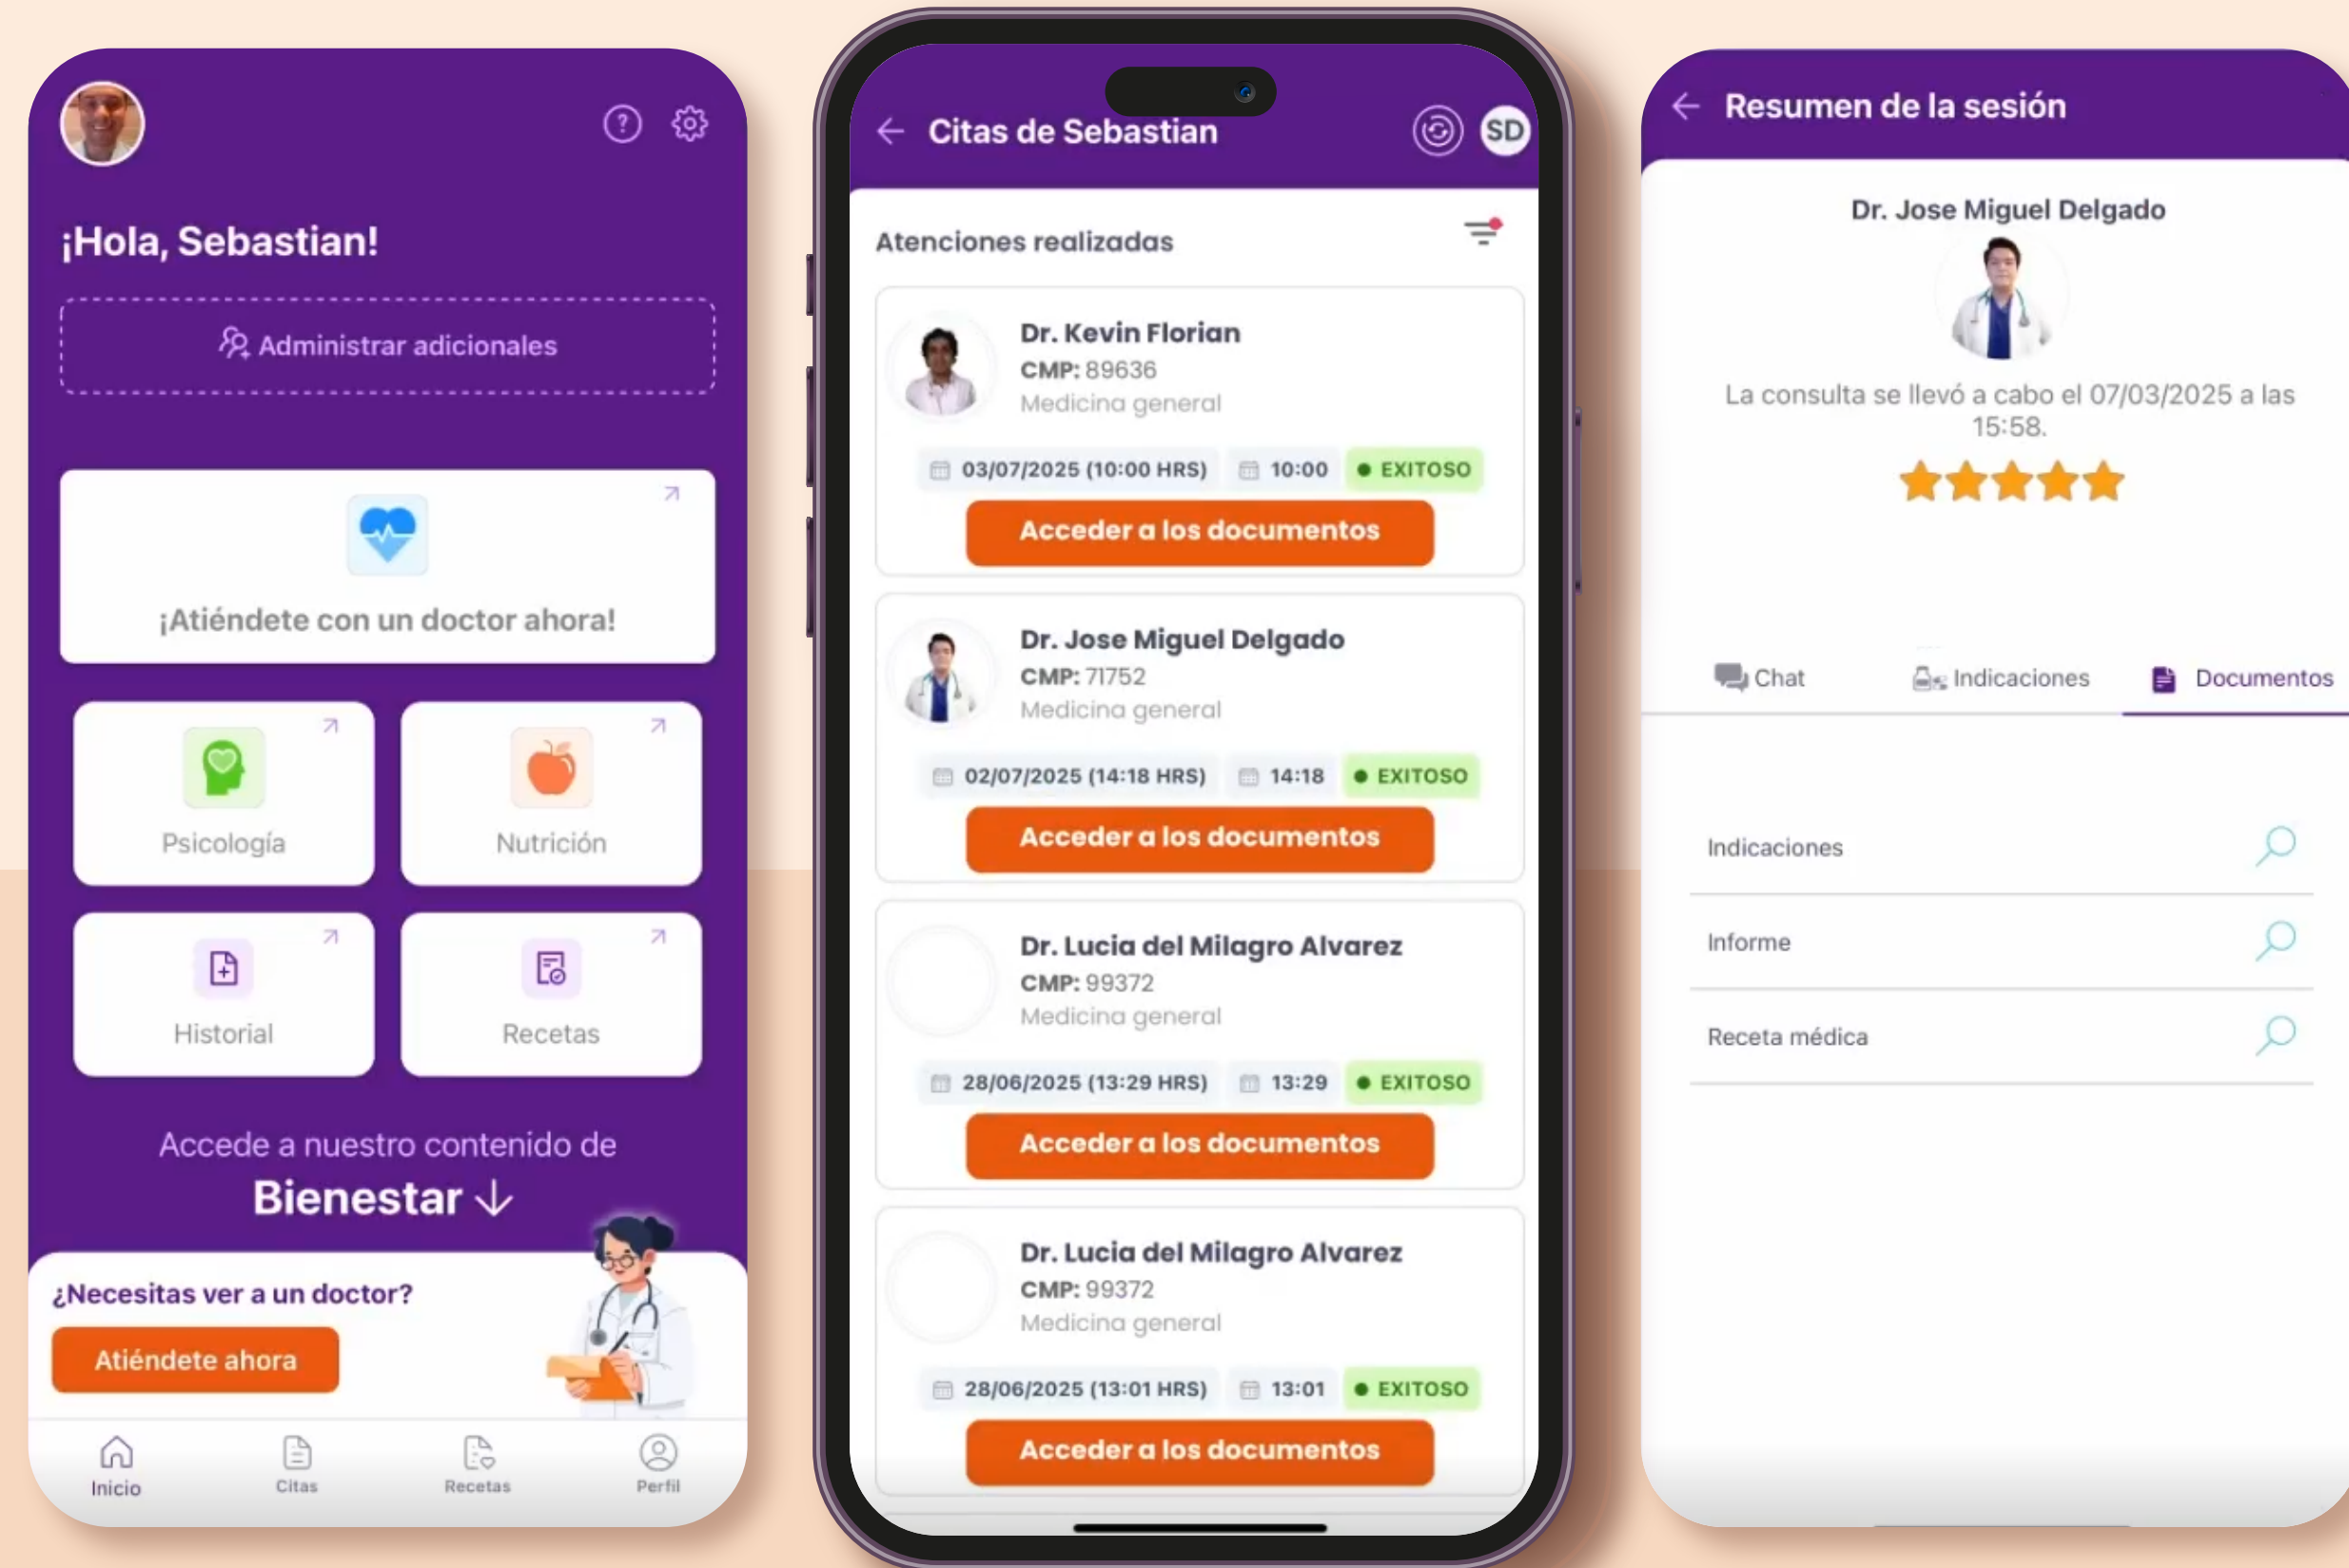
¡Hola, Sebastian!

Administrar adicionales

¡Atiéndete con un doctor ahora!

Psicología

Nutrición

Historial

Recetas

Accede a nuestro contenido de
Bienestar ↓

¿Necesitas ver a un doctor?

Atiéndete ahora

Inicio
Citas
Recetas
Perfil

Citas de Sebastian
SD

Atenciones realizadas

Dr. Kevin Florian
CMP: 89636
Medicina general
03/07/2025 (10:00 HRS)
10:00
EXITOSO
Acceder a los documentos

Dr. Jose Miguel Delgado
CMP: 71752
Medicina general
02/07/2025 (14:18 HRS)
14:18
EXITOSO
Acceder a los documentos

Dr. Lucia del Milagro Alvarez
CMP: 99372
Medicina general
28/06/2025 (13:29 HRS)
13:29
EXITOSO
Acceder a los documentos

Dr. Lucia del Milagro Alvarez
CMP: 99372
Medicina general
28/06/2025 (13:01 HRS)
13:01
EXITOSO
Acceder a los documentos

Resumen de la sesión

Dr. Jose Miguel Delgado

La consulta se llevó a cabo el 07/03/2025 a las 15:58.

Chat
Indicaciones
Documentos

Indicaciones

Informe

Receta médica